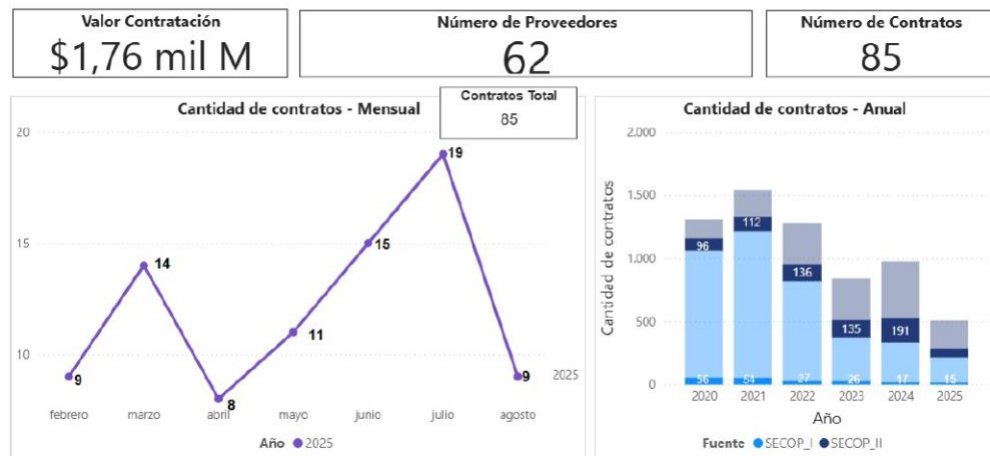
Valor Contratación
$1,76 mil M

Número de Proveedores
62

Número de Contratos
85

Cantidad de contratos - Mensual

Contratos Total
85

20
15
10

9
14
8
11
15
19
9

2025

febrero
marzo
abril
mayo
junio
julio
agosto

Año ● 2025

Cantidad de contratos - Anual

2.000
1.500
1.000
500
0

Cantidad de contratos

96
112
136
135
191
56
54
27
26
17
15

2020
2021
2022
2023
2024
2025

Año

Fuente ● SECOP_I ● SECOP_II